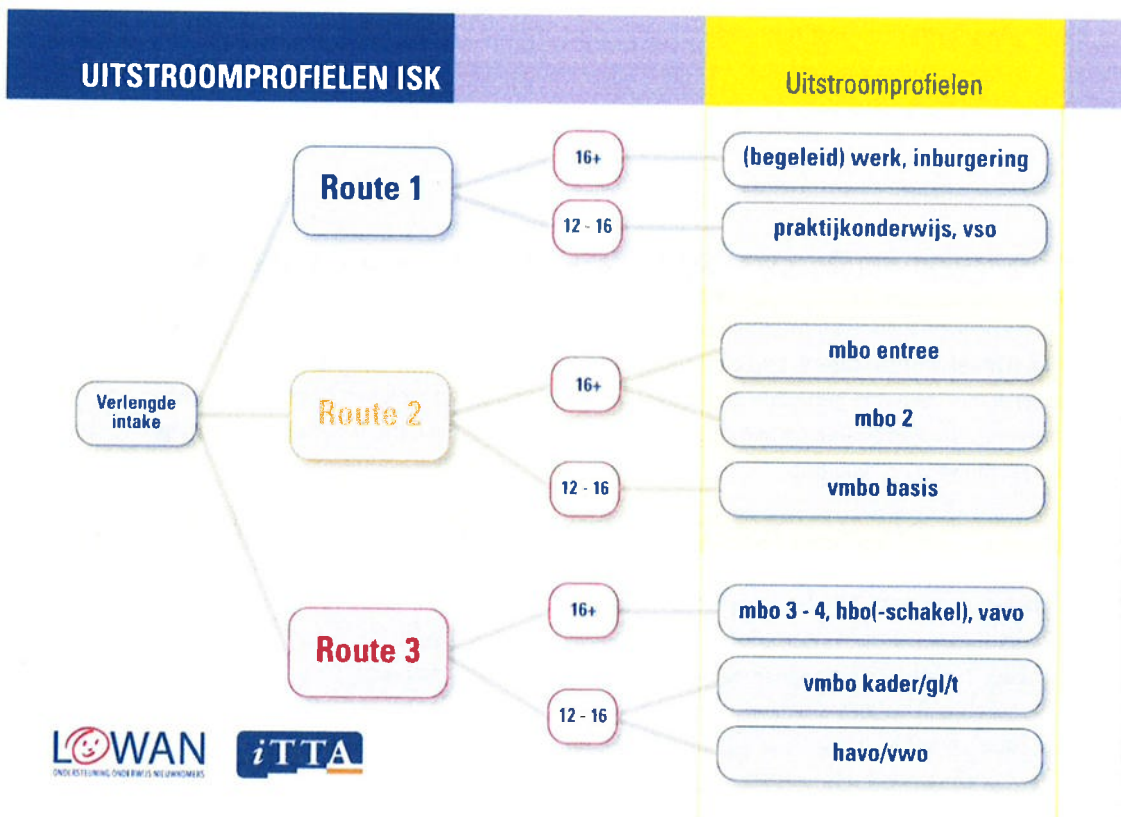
UITSTROOMPROFIELEN ISK

Uitstroomprofielen

Verlengde intake

Route 1

16+

(begeleid) werk, inburgering

12 - 16

praktijkonderwijs, vso

Route 2

16+

mbo entree

mbo 2

12 - 16

vmbo basis

Route 3

16+

mbo 3 - 4, hbo(-schakel), vavo

12 - 16

vmbo kader/gl/t

havo/vwo

LOWAN
ONDERSTEUNING ONDERWIJS NIEUWKOMERS

iTTA